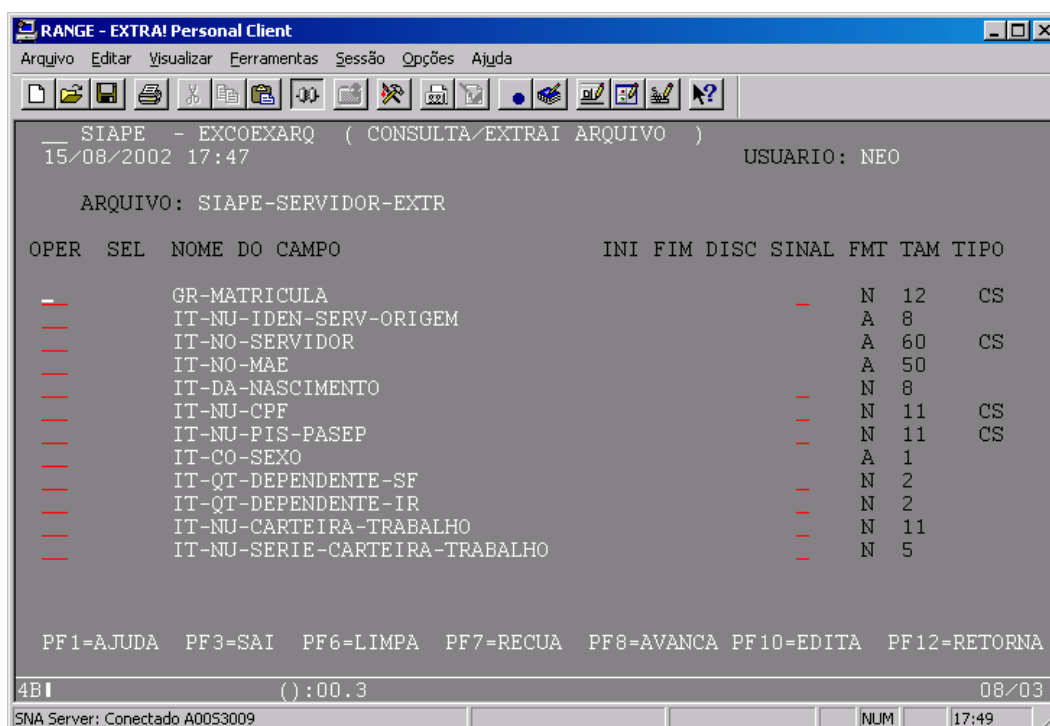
RANGE - EXTRA! Personal Client

Arquivo Editar Visualizar Ferramentas Sessão Opções Ajuda

__ SIAPE - EXCOEXARQ ( CONSULTA/EXTRAI ARQUIVO )
15/08/2002 17:47 USUARIO: NEO

ARQUIVO: SIAPE-SERVIDOR-EXTR

| OPER | SEL | NOME DO CAMPO | INI | FIM | DISC | SINAL | FMT | TAM | TIPO |
|---|---|---|---|---|---|---|---|---|---|
| _ | | GR-MATRICULA | | | | _ | N | 12 | CS |
| _ | | IT-NU-IDEN-SERV-ORIGEM | | | | | A | 8 | |
| _ | | IT-NO-SERVIDOR | | | | | A | 60 | CS |
| _ | | IT-NO-MAE | | | | | A | 50 | |
| _ | | IT-DA-NASCIMENTO | | | | | N | 8 | |
| _ | | IT-NU-CPF | | | | _ | N | 11 | CS |
| _ | | IT-NU-PIS-PASEP | | | | _ | N | 11 | CS |
| _ | | IT-CO-SEXO | | | | | A | 1 | |
| _ | | IT-QT-DEPENDENTE-SF | | | | _ | N | 2 | |
| _ | | IT-QT-DEPENDENTE-IR | | | | _ | N | 2 | |
| _ | | IT-NU-CARTEIRA-TRABALHO | | | | _ | N | 11 | |
| _ | | IT-NU-SERIE-CARTEIRA-TRABALHO | | | | _ | N | 5 | |

PF1=AJUDA PF3=SAI PF6=LIMPA PF7=RECUA PF8=AVANCA PF10=EDITA PF12=RETORNA

4B ():00.3 08/03

SNA Server: Conectado A00S3009 NUM 17:49